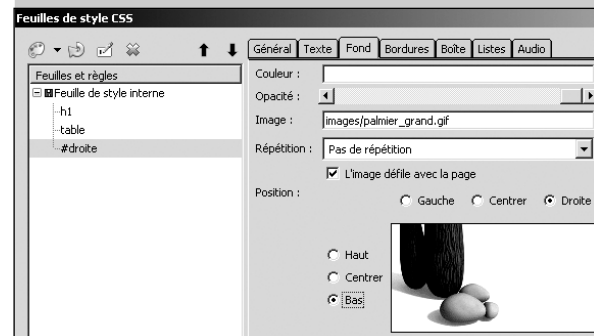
Feuilles de style CSS

Feuilles et règles

Feuille de style interne

h1

table

#droite

Général | Texte | Fond | Bordures | Boîte | Listes | Audio

Couleur :

Opacité :

Image : images/palmier_grand.gif

Répétition : Pas de répétition

L'image défile avec la page

Position :

Gauche

Centrer

Droite

Haut

Centrer

Bas